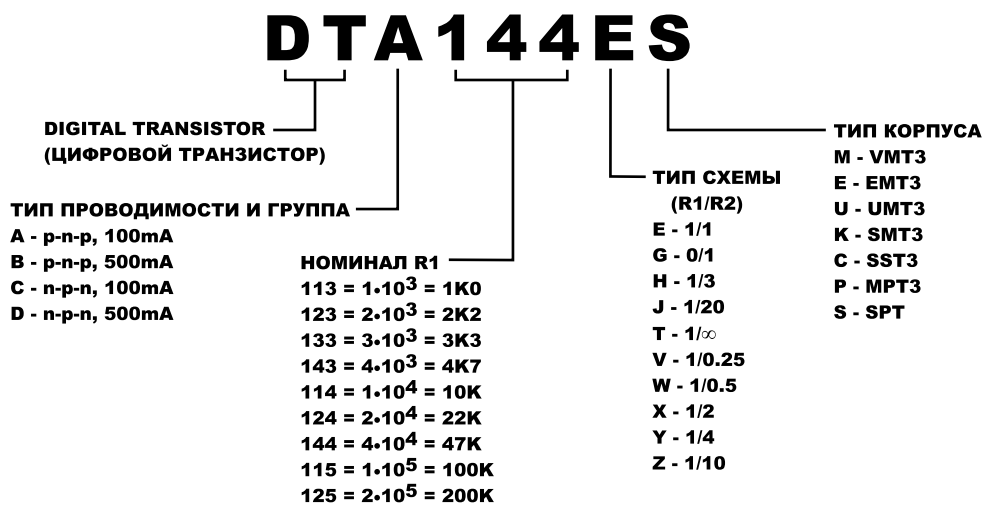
DTA144ES

DIGITAL TRANSISTOR
(ЦИФРОВОЙ ТРАНЗИСТОР)

ТИП ПРОВОДИМОСТИ И ГРУППА
A - p-n-p, 100mA
B - p-n-p, 500mA
C - n-p-n, 100mA
D - n-p-n, 500mA

НОМИНАЛ R1
113 = $1 \cdot 10^3$ = 1K0
123 = $2 \cdot 10^3$ = 2K2
133 = $3 \cdot 10^3$ = 3K3
143 = $4 \cdot 10^3$ = 4K7
114 = $1 \cdot 10^4$ = 10K
124 = $2 \cdot 10^4$ = 22K
144 = $4 \cdot 10^4$ = 47K
115 = $1 \cdot 10^5$ = 100K
125 = $2 \cdot 10^5$ = 200K

ТИП СХЕМЫ
(R1/R2)
E - 1/1
G - 0/1
H - 1/3
J - 1/20
T - 1/$\infty$
V - 1/0.25
W - 1/0.5
X - 1/2
Y - 1/4
Z - 1/10

ТИП КОРПУСА
M - VMT3
E - EMT3
U - UMT3
K - SMT3
C - SST3
P - MPT3
S - SPT